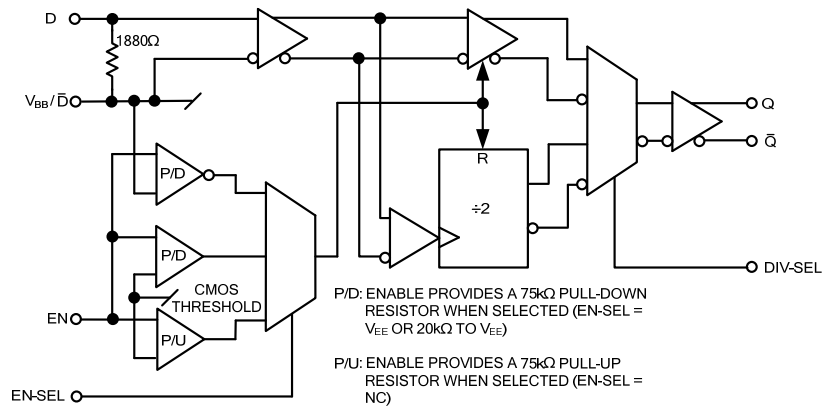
D

1880Ω

$V_{BB}/\bar{D}$

P/D

P/D

CMOS THRESHOLD

EN

P/U

EN-SEL

R

÷2

Q

$\bar{Q}$

DIV-SEL

P/D: ENABLE PROVIDES A 75kΩ PULL-DOWN RESISTOR WHEN SELECTED (EN-SEL = $V_{EE}$ OR 20kΩ TO $V_{EE}$)

P/U: ENABLE PROVIDES A 75kΩ PULL-UP RESISTOR WHEN SELECTED (EN-SEL = NC)